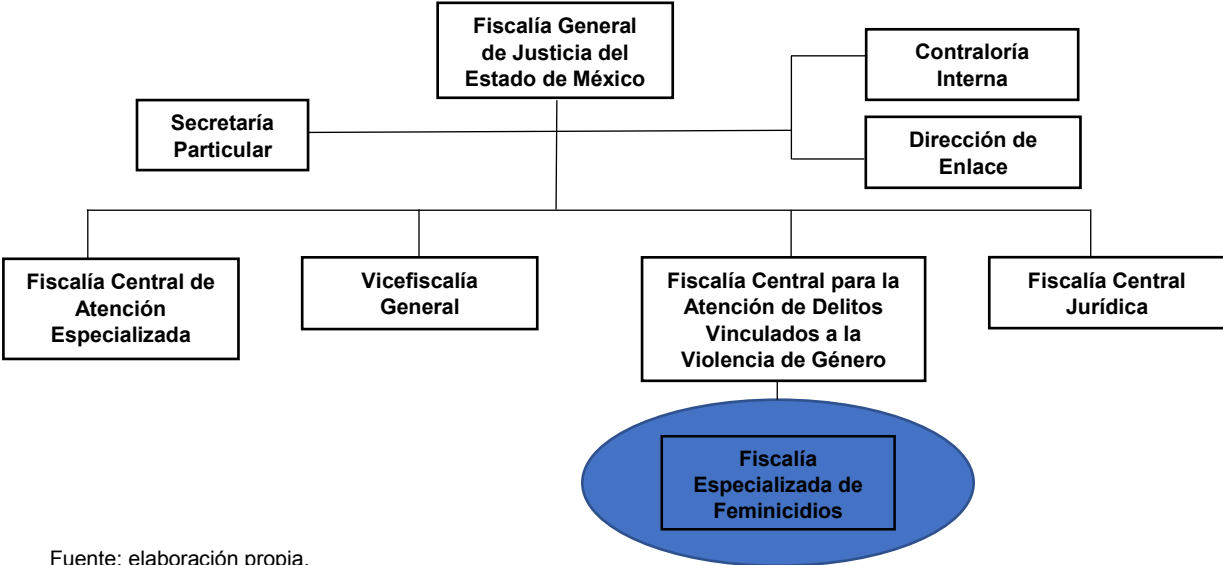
Fiscalía General de Justicia del Estado de México

Contraloría Interna

Secretaría Particular

Dirección de Enlace

Fiscalía Central de Atención Especializada

Vicefiscalía General

Fiscalía Central para la Atención de Delitos Vinculados a la Violencia de Género

Fiscalía Central Jurídica

Fiscalía Especializada de Feminicidios

Fuente: elaboración propia.